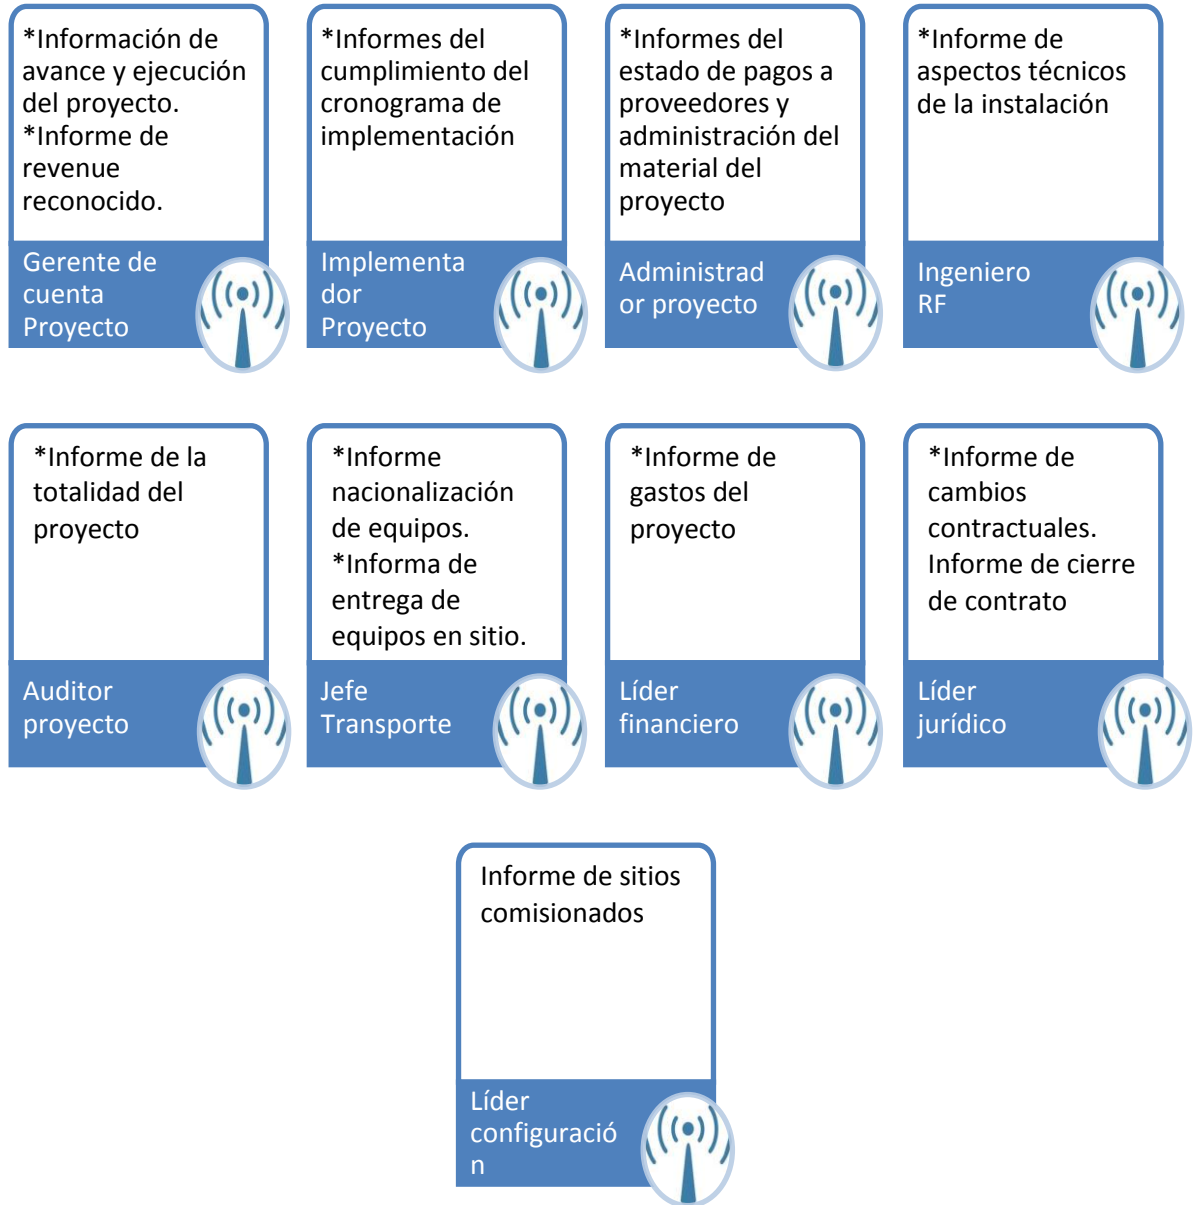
*Información de avance y ejecución del proyecto.
*Informe de revenue reconocido.

Gerente de cuenta Proyecto

*Informes del cumplimiento del cronograma de implementación

Implementa dor Proyecto

*Informes del estado de pagos a proveedores y administración del material del proyecto

Administrad or proyecto

*Informe de aspectos técnicos de la instalación

Ingeniero RF

*Informe de la totalidad del proyecto

Auditor proyecto

*Informe nacionalización de equipos.
*Informa de entrega de equipos en sitio.

Jefe Transporte

*Informe de gastos del proyecto

Líder financiero

*Informe de cambios contractuales. Informe de cierre de contrato

Líder jurídico

Informe de sitios comisionados

Líder configuració n